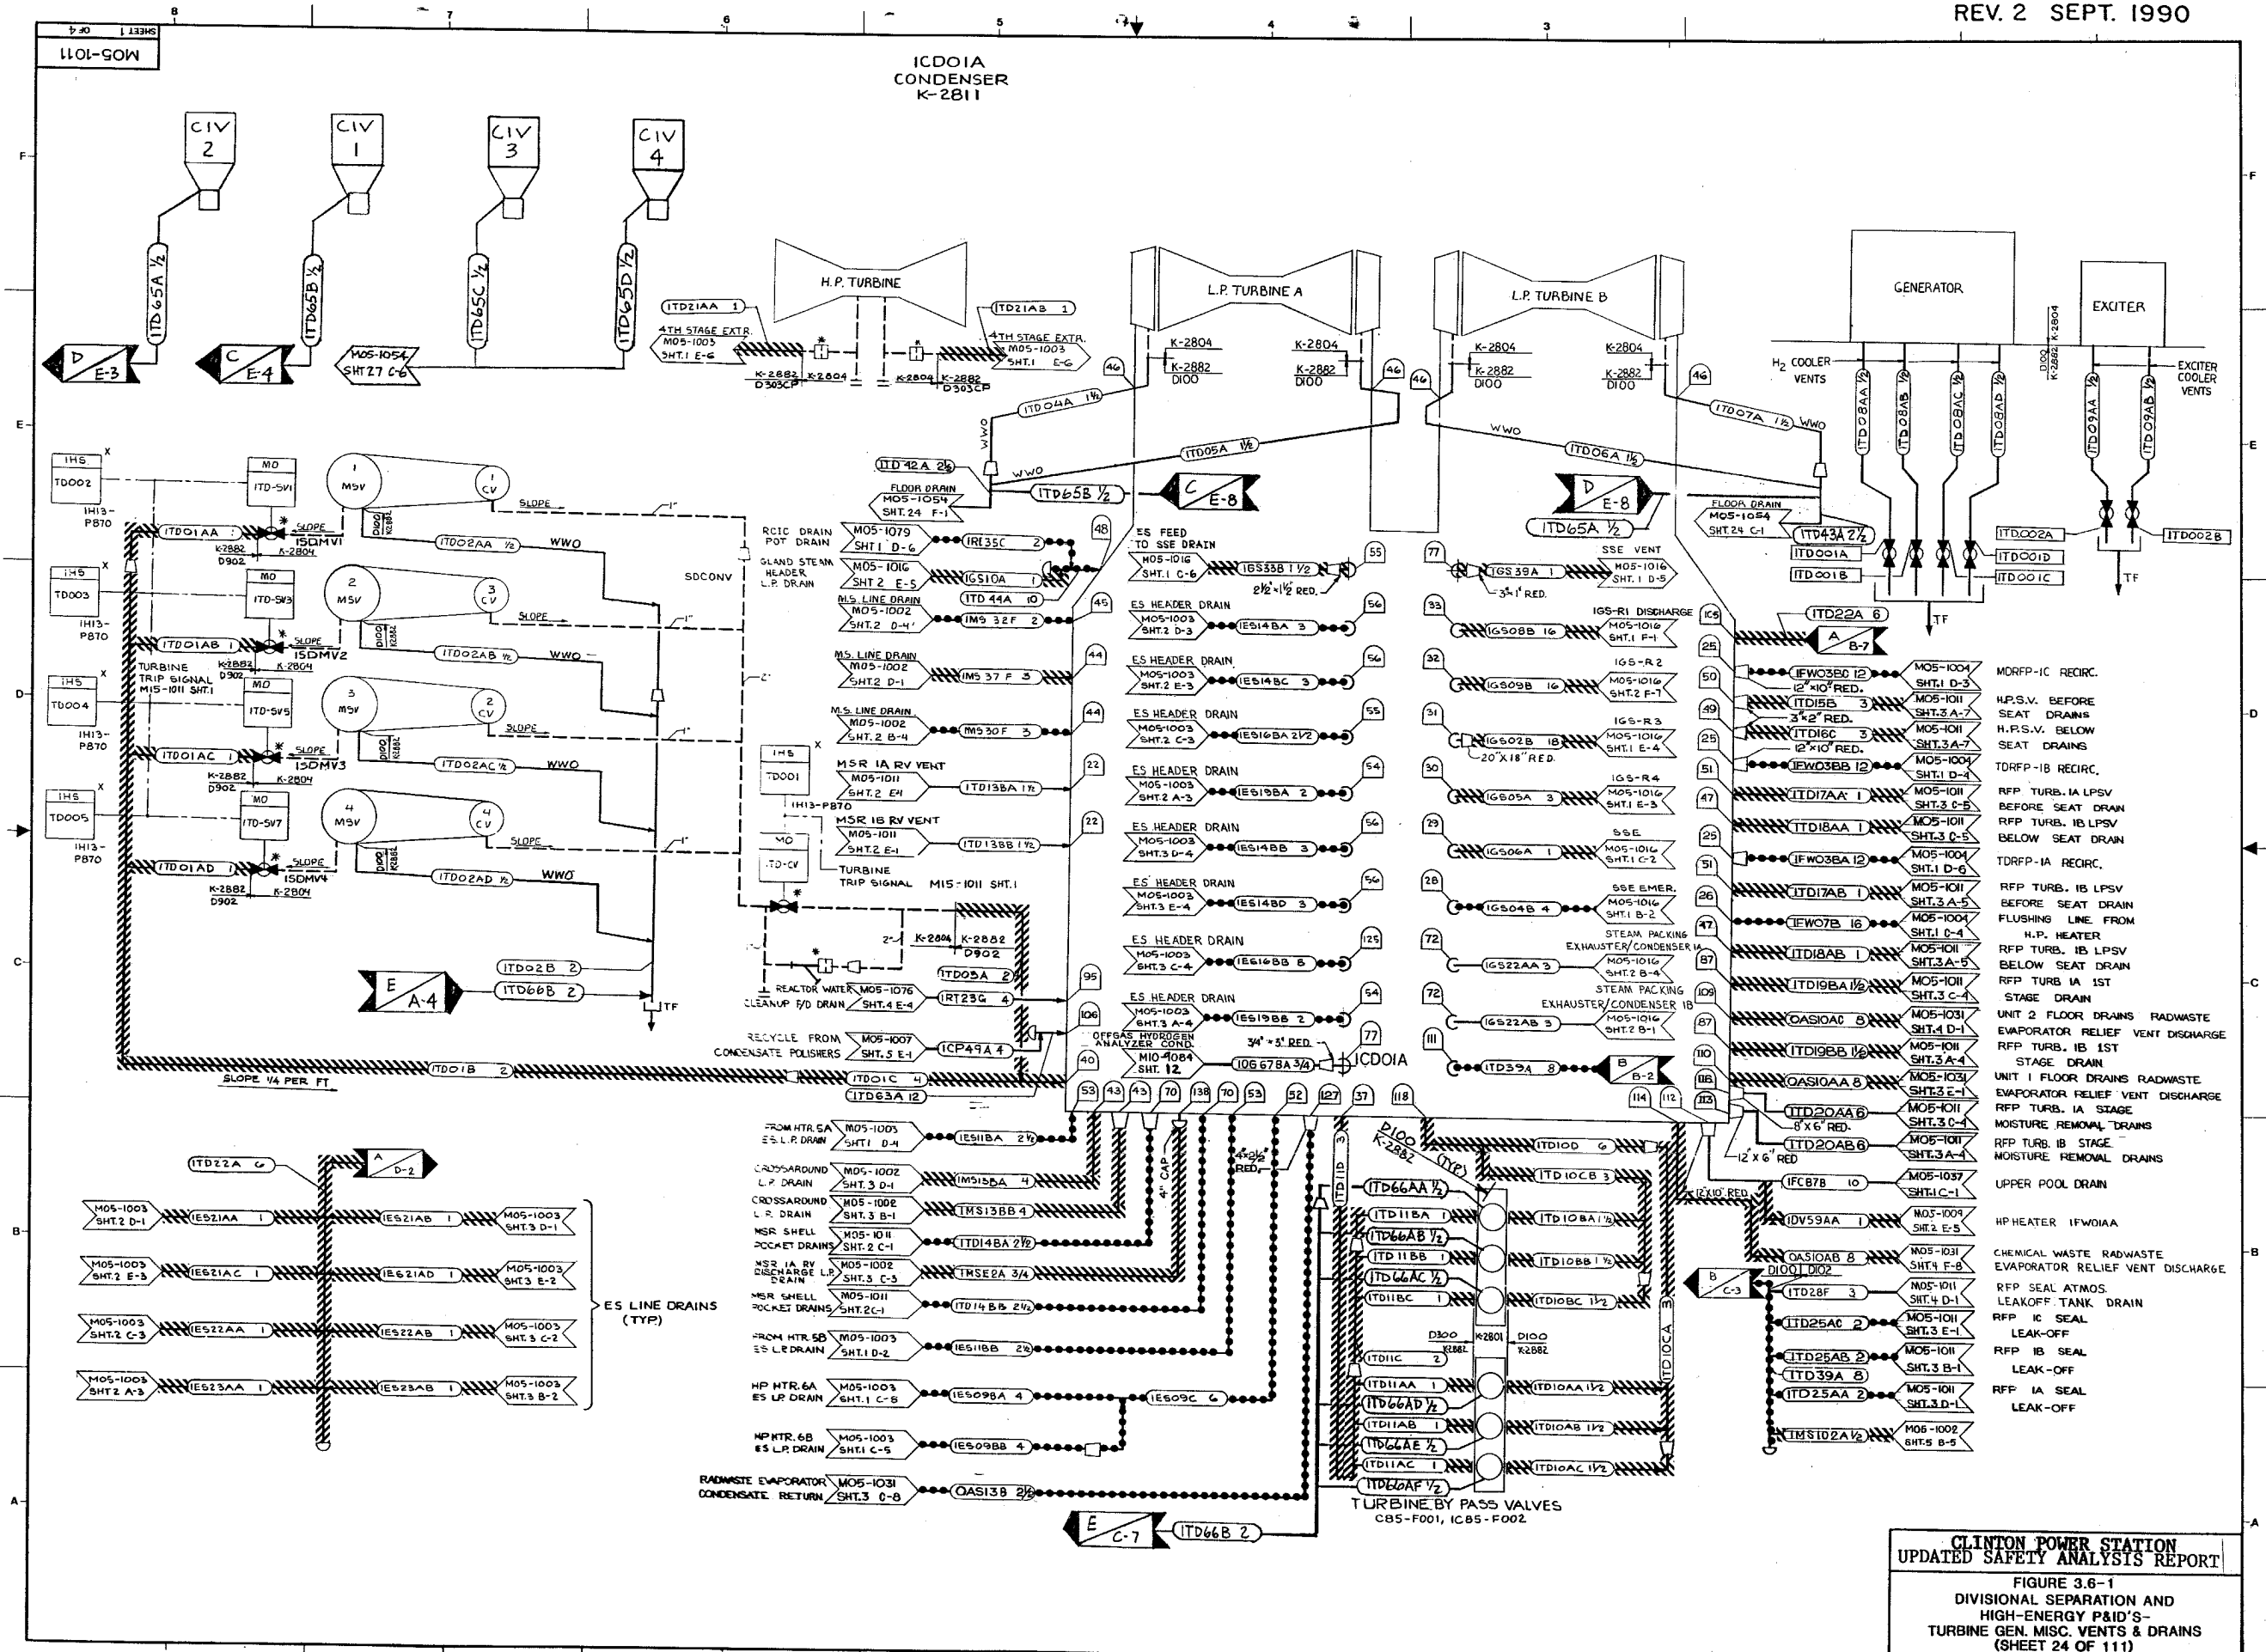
REV. 2 SEPT. 1990

M05-1011
SHEET 1 OF 4

8 7 6 5 4 3

ICDOIA
CONDENSER
K-2811

CIV 2
CIV 1
CIV 3
CIV 4

ITD65A 1/2
ITD65B 1/2
ITD65C 1/2
ITD65D 1/2

D E-3
C E-4
M05-1054 SHT27 C-6

H.P. TURBINE
ITD21AA 1
ITD21AB 1
4TH STAGE EXTR. M05-1003 SHT.1 E-6
4TH STAGE EXTR. M05-1003 SHT.1 E-6
K-2882 D303CP K-2804
K-2804 K-2882 D303CP

L.P. TURBINE A
L.P. TURBINE B
K-2804 K-2882 DIOO
K-2804 K-2882 DIOO
K-2804 K-2882 DIOO
K-2804 K-2882 DIOO

GENERATOR
EXCITER
H2 COOLER VENTS
EXCITER COOLER VENTS
ITD08AA 1/2
ITD08AB 1/2
ITD08AC 1/2
ITD08AD 1/2
ITD09AA 1/2
ITD09AB 1/2

ITD04A 1 1/2
ITD05A 1 1/2
ITD06A 1 1/2
ITD07A 1 1/2
WWO
ITD42A 2 1/2
FLOOR DRAIN M05-1054 SHT.24 F-1
ITD65B 1/2
C E-8
D E-8
ITD65A 1/2
FLOOR DRAIN M05-1054 SHT.24 C-1
ITD43A 2 1/2
ITD001A
ITD001B
ITD002A
ITD001D
ITD001C
ITD002B
TF

1H5 TD002 1H13-P870
MO ITD-5V1
1 MSV 1 CV
SLOPE
ITD01AA 1
K-2882 D902 K-2804
1SDMV1
ITD02AA 1/2 WWO

1H5 TD003 1H13-P870
MO ITD-5V3
2 MSV 3 CV
ITD01AB 1
TURBINE TRIP SIGNAL M15-1011 SHT.1
K-2882 D902 K-2804
1SDMV2
ITD02AB 1/2 WWO
SDCONV

1H5 TD004 1H13-P870
MO ITD-5V5
3 MSV 2 CV
ITD01AC 1
K-2882 D902 K-2804
1SDMV3
ITD02AC 1/2 WWO

1H5 TD005 1H13-P870
MO ITD-5V7
4 MSV 4 CV
ITD01AD 1
K-2882 D902 K-2804
1SDMV4
ITD02AD 1/2 WWO

D100 K2882

RCIC DRAIN POT DRAIN M05-1079 SHT1 D-6 IRI35C 2
GLAND STEAM HEADER L.P. DRAIN M05-1016 SHT2 E-5 IGS10A 1
M.S. LINE DRAIN M05-1002 SHT.2 D-4 ITD44A 10
IMS32F 2
M.S. LINE DRAIN M05-1002 SHT2 D-1 IMS37F 3
M.S. LINE DRAIN M05-1002 SHT.2 B-4 IMS30F 3
1H5 TD001 1H13-P870
MSR IA RV VENT M05-1011 SHT.2 E-1 ITD13BA 1 1/2
MSR IB RV VENT M05-1011 SHT.2 E-1 ITD13BB 1 1/2
MO ITD-CV
TURBINE TRIP SIGNAL M15-1011 SHT.1
K-2804 K-2882 D902
ITD03A 2
REACTOR WATER CLEANUP F/D DRAIN M05-1076 SHT.4 E-4 IRT23G 4
RECYCLE FROM CONDENSATE POLISHERS M05-1007 SHT.5 E-1 ICP49A 4
E A-4
ITD02B 2
ITD66B 2
TF
ITD01B 2
SLOPE 1/4 PER FT
ITD01C 4
ITD63A 12

ES FEED TO SSE DRAIN M05-1016 SHT.1 C-6 IGS33B 1 1/2
2 1/2"x1 1/2" RED.
ES HEADER DRAIN M05-1003 SHT.2 D-3 IES14BA 3
ES HEADER DRAIN M05-1003 SHT.2 E-3 IES14BC 3
ES HEADER DRAIN M05-1003 SHT.2 C-3 IES16BA 2 1/2
ES HEADER DRAIN M05-1003 SHT.2 A-3 IES19BA 2
ES HEADER DRAIN M05-1003 SHT.3 D-4 IES14BB 3
ES HEADER DRAIN M05-1003 SHT.3 E-4 IES14BD 3
ES HEADER DRAIN M05-1003 SHT.3 C-4 IES16BB 8
ES HEADER DRAIN M05-1003 SHT.3 A-4 IES19BB 2
OFFGAS HYDROGEN ANALYZER COND. M10-9084 SHT. 12 IOG67BA 3/4
3/4"x3" RED.
ICDOIA

IGS39A 1 SSE VENT M05-1016 SHT.1 D-5
3"x1" RED.
IGS-R1 DISCHARGE IGS08B 16 M05-1016 SHT.1 F-1
IGS-R2 IGS09B 16 M05-1016 SHT.2 F-7
IGS-R3 IGS02B 18 M05-1016 SHT.1 E-4
20"X18" RED.
IGS-R4 IGS05A 3 M05-1016 SHT.1 E-3
SSE IGS06A 1 M05-1016 SHT.1 C-2
SSE EMER. IGS04B 4 M05-1016 SHT.1 B-2
STEAM PACKING EXHAUSTER/CONDENSER IA IGS22AA 3 M05-1016 SHT.2 B-4
STEAM PACKING EXHAUSTER/CONDENSER IB IGS22AB 3 M05-1016 SHT.2 B-1
ITD39A 8 B B-2

ITD22A 6 A B-7
IFW03BC 12 M05-1004 SHT.1 D-3 MDRFP-1C RECIRC.
12"x10" RED.
ITD15B 3 M05-1011 SHT.3 A-7 H.P.S.V. BEFORE SEAT DRAINS
3"x2" RED.
ITD16C 3 M05-1011 SHT.3 A-7 H.P.S.V. BELOW SEAT DRAINS
12"x10" RED.
IFW03BB 12 M05-1004 SHT.1 D-4 TDRFP-1B RECIRC.
ITD17AA 1 M05-1011 SHT.3 C-5 RFP TURB. IA LPSV BEFORE SEAT DRAIN
ITD18AA 1 M05-1011 SHT.3 C-5 RFP TURB. IB LPSV BELOW SEAT DRAIN
IFW03BA 12 M05-1004 SHT.1 D-6 TDRFP-1A RECIRC.
ITD17AB 1 M05-1011 SHT.3 A-5 RFP TURB. IB LPSV BEFORE SEAT DRAIN
IFW07B 16 M05-1004 SHT.1 C-4 FLUSHING LINE FROM H.P. HEATER
ITD18AB 1 M05-1011 SHT.3 A-5 RFP TURB. IB LPSV BELOW SEAT DRAIN
ITD19BA 1 1/2 M05-1011 SHT.3 C-4 RFP TURB IA 1ST STAGE DRAIN
OAS10AC 8 M05-1031 SHT.4 D-1 UNIT 2 FLOOR DRAINS RADWASTE EVAPORATOR RELIEF VENT DISCHARGE
ITD19BB 1 1/2 M05-1011 SHT.3 A-4 RFP TURB. IB 1ST STAGE DRAIN
OAS10AA 8 M05-1031 SHT.3 E-1 UNIT 1 FLOOR DRAINS RADWASTE EVAPORATOR RELIEF VENT DISCHARGE
ITD20AA 6 M05-1011 SHT.3 C-4 RFP TURB. IA STAGE MOISTURE REMOVAL DRAINS
8"X6" RED.
ITD20AB 6 M05-1011 SHT.3 A-4 RFP TURB. IB STAGE MOISTURE REMOVAL DRAINS
12"x6" RED
12"x10" RED
IFC87B 10 M05-1037 SHT.1 C-1 UPPER POOL DRAIN
IDV59AA 1 M05-1009 SHT.2 E-5 HP HEATER IFW01AA
OAS10AB 8 M05-1031 SHT.4 F-8 CHEMICAL WASTE RADWASTE EVAPORATOR RELIEF VENT DISCHARGE
D100 D102
B C-3
ITD28F 3 M05-1011 SHT.4 D-1 RFP SEAL ATMOS. LEAKOFF TANK DRAIN
ITD25AC 2 M05-1011 SHT.3 E-1 RFP IC SEAL LEAK-OFF
ITD25AB 2 M05-1011 SHT.3 B-1 RFP IB SEAL LEAK-OFF
ITD39A 8
ITD25AA 2 M05-1011 SHT.3 D-1 RFP IA SEAL LEAK-OFF
IMS102A 1/2 M05-1002 SHT.5 B-5

FROM HTR. 5A ES L.P. DRAIN M05-1003 SHT1 D-4 IES11BA 2 1/2
CROSSAROUND L.P. DRAIN M05-1002 SHT.3 D-1 IMS13BA 4
CROSSAROUND L.P. DRAIN M05-1002 SHT.3 B-1 IMS13BB 4
MSR SHELL POCKET DRAINS M05-1011 SHT.2 C-1 ITD14BA 2 1/2
MSR IA RV DISCHARGE L.P. DRAIN M05-1002 SHT.3 C-3 IMSE2A 3/4
MSR SHELL POCKET DRAINS M05-1011 SHT.2 C-1 ITD14BB 2 1/2
FROM HTR. 5B ES L.P. DRAIN M05-1003 SHT.1 D-2 IES11BB 2 1/2
HP HTR. 6A ES L.P. DRAIN M05-1003 SHT.1 C-8 IES09BA 4 IES09C 6
HP HTR. 6B ES L.P. DRAIN M05-1003 SHT.1 C-5 IES09BB 4
RADWASTE EVAPORATOR CONDENSATE RETURN M05-1031 SHT.3 D-8 OAS13B 2 1/2
E C-7 ITD66B 2

4"x2 1/2" RED.
4" CAP
ITD11D 3
D100 K-2882 (TYP)
ITD10D 6
ITD10CB 3
ITD66AA 1/2
ITD11BA 1
ITD10BA 1 1/2
ITD66AB 1/2
ITD11BB 1
ITD10BB 1 1/2
ITD66AC 1/2
ITD11BC 1
ITD10BC 1 1/2
D300 K2882 K-2801 D100 K2882
ITD11C 2
ITD11AA 1
ITD10AA 1 1/2
ITD66AD 1/2
ITD11AB 1
ITD10AB 1 1/2
ITD66AE 1/2
ITD11AC 1
ITD10AC 1 1/2
ITD66AF 1/2
ITD10CA 3
TURBINE BY PASS VALVES
C85-F001, IC85-F002

ITD22A 6
A D-2
M05-1003 SHT.2 D-1 IES21AA 1 IES21AB 1 M05-1003 SHT.3 D-1
M05-1003 SHT.2 E-3 IES21AC 1 IES21AD 1 M05-1003 SHT.3 E-2
M05-1003 SHT.2 C-3 IES22AA 1 IES22AB 1 M05-1003 SHT.3 C-2
M05-1003 SHT.2 A-3 IES23AA 1 IES23AB 1 M05-1003 SHT.3 B-2
ES LINE DRAINS (TYP)

53 43 43 70 138 70 53 52 127 37 118 114 112 113 116 110 87 109 87 47 26 51 25 47 51 25 49 50 25 105 46 46 46 46 48 45 44 44 22 22 95 106 40 55 56 56 55 54 56 56 125 54 77 77 33 32 31 30 29 28 72 72 111

F E D C B A

CLINTON POWER STATION
UPDATED SAFETY ANALYSIS REPORT
FIGURE 3.6-1
DIVISIONAL SEPARATION AND HIGH-ENERGY P&ID'S-
TURBINE GEN. MISC. VENTS & DRAINS
(SHEET 24 OF 111)